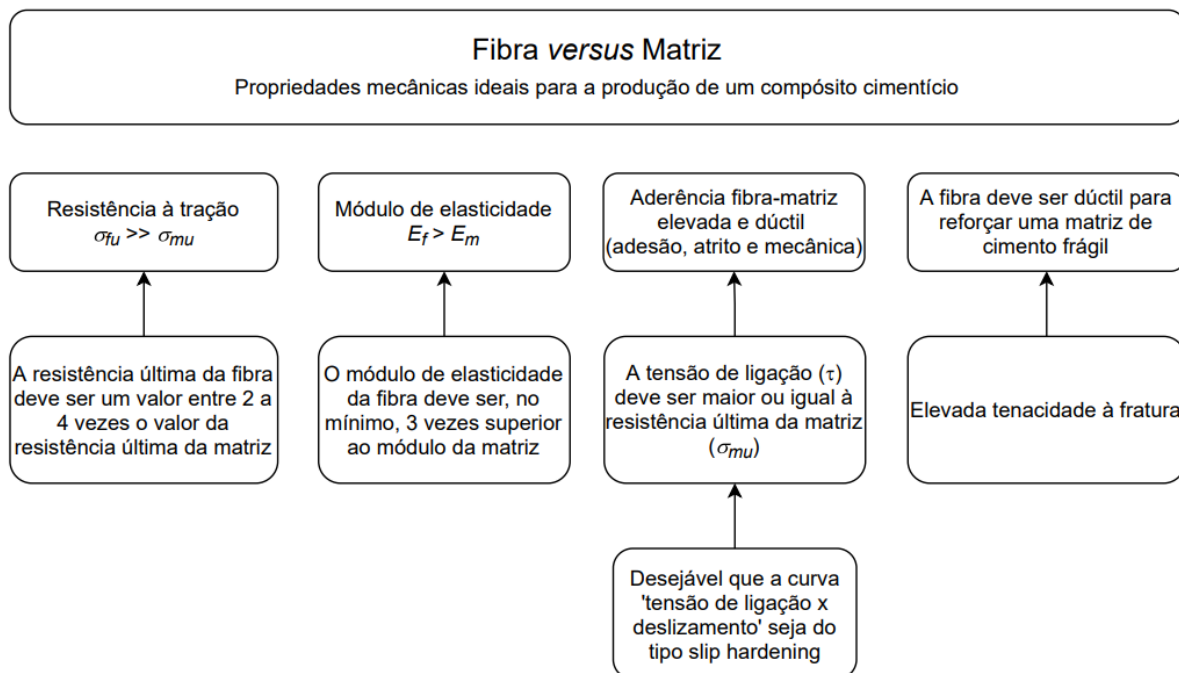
Fibra *versus* Matriz

Propriedades mecânicas ideais para a produção de um compósito cimentício

Resistência à tração
$\sigma_{fu} >> \sigma_{mu}$

A resistência última da fibra deve ser um valor entre 2 a 4 vezes o valor da resistência última da matriz

Módulo de elasticidade
$E_f > E_m$

O módulo de elasticidade da fibra deve ser, no mínimo, 3 vezes superior ao módulo da matriz

Aderência fibra-matriz elevada e dúctil (adesão, atrito e mecânica)

A tensão de ligação ($\tau$) deve ser maior ou igual à resistência última da matriz ($\sigma_{mu}$)

Desejável que a curva 'tensão de ligação x deslizamento' seja do tipo slip hardening

A fibra deve ser dúctil para reforçar uma matriz de cimento frágil

Elevada tenacidade à fratura